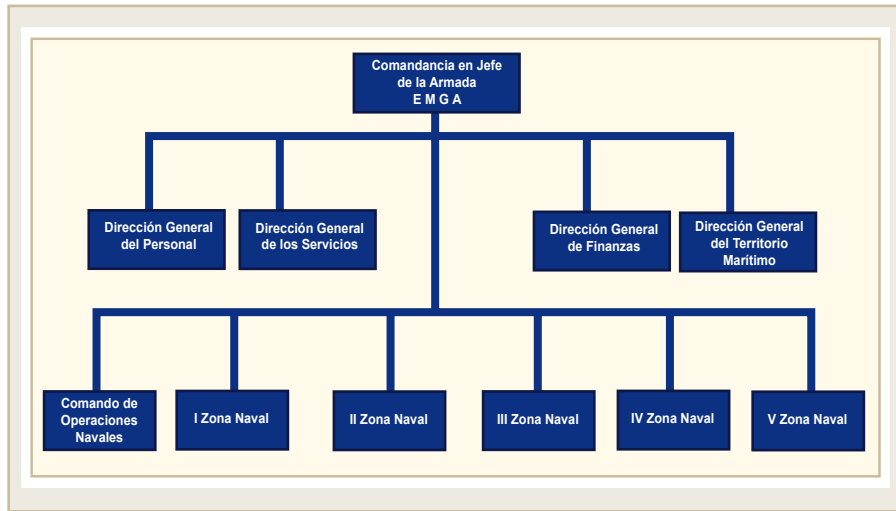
Comandancia en Jefe de la Armada
E M G A

Dirección General del Personal

Dirección General de los Servicios

Dirección General de Finanzas

Dirección General del Territorio Marítimo

Comando de Operaciones Navales

I Zona Naval

II Zona Naval

III Zona Naval

IV Zona Naval

V Zona Naval